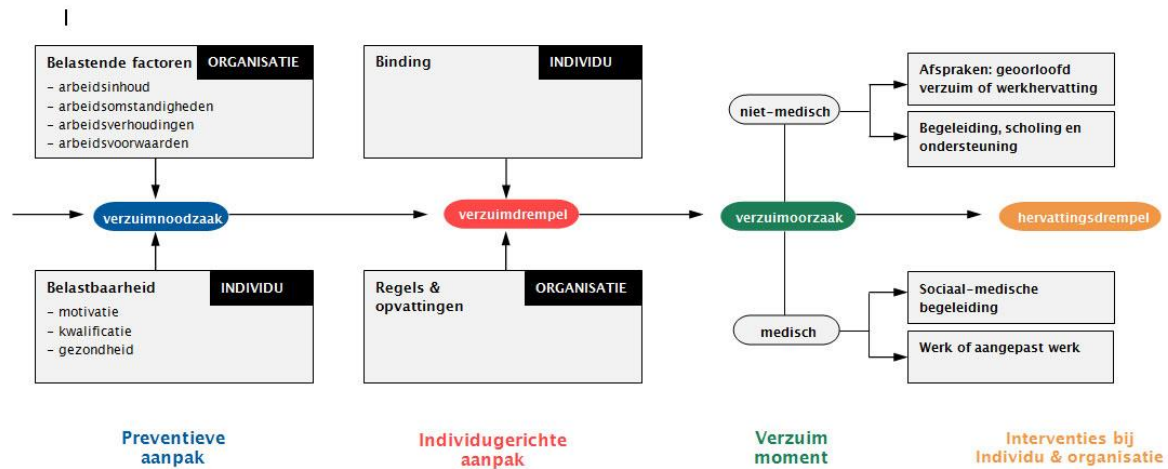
Belastende factoren ORGANISATIE
- arbeidsinhoud
- arbeidsomstandigheden
- arbeidsverhoudingen
- arbeidsvoorwaarden

Binding INDIVIDU

niet-medisch

Afspraken: geoorloofd verzuim of werkhervatting

Begeleiding, scholing en ondersteuning

verzuimnoodzaak

verzuimdrempel

verzuimoorzaak

hervattingsdrempel

Belastbaarheid INDIVIDU
- motivatie
- kwalificatie
- gezondheid

Regels & opvattingen ORGANISATIE

medisch

Sociaal-medische begeleiding

Werk of aangepast werk

Preventieve aanpak

Individugerichte aanpak

Verzuim moment

Interventies bij Individu & organisatie